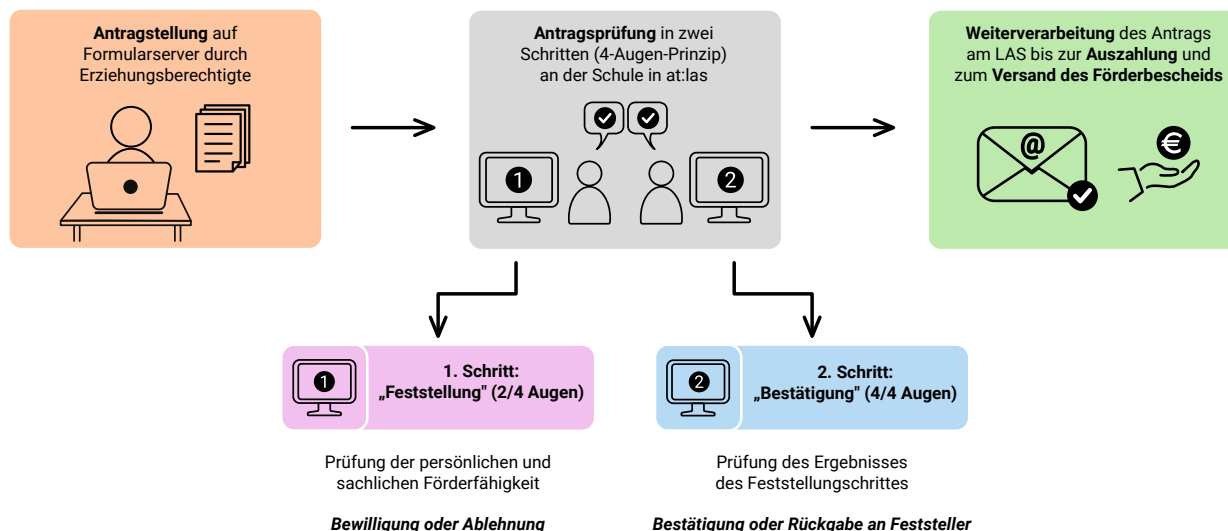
**Antragstellung** auf Formularserver durch Erziehungsberechtigte

**Antragsprüfung** in zwei Schritten (4-Augen-Prinzip) an der Schule in at:las

1

2

**Weiterverarbeitung** des Antrags am LAS bis zur **Auszahlung** und zum **Versand des Förderbescheids**

@

€

1

**1. Schritt: „Feststellung" (2/4 Augen)**

2

**2. Schritt: „Bestätigung" (4/4 Augen)**

Prüfung der persönlichen und sachlichen Förderfähigkeit

Prüfung des Ergebnisses des Feststellungschrittes

***Bewilligung oder Ablehnung***

***Bestätigung oder Rückgabe an Feststeller***